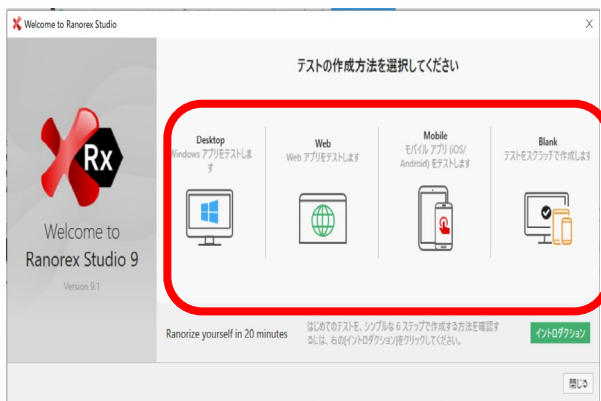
Welcome to Ranorex Studio

X

Rx

Welcome to Ranorex Studio 9

Version 9.1

テストの作成方法を選択してください

Desktop
Windows アプリをテストします

Web
Web アプリをテストします

Mobile
モバイル アプリ (iOS/Android) をテストします

Blank
テストをスクラッチで作成します

Ranorize yourself in 20 minutes

はじめてのテストを、シンプルな 6 ステップで作成する方法を確認するには、右の[イントロダクション]をクリックしてください。

イントロダクション

閉じる